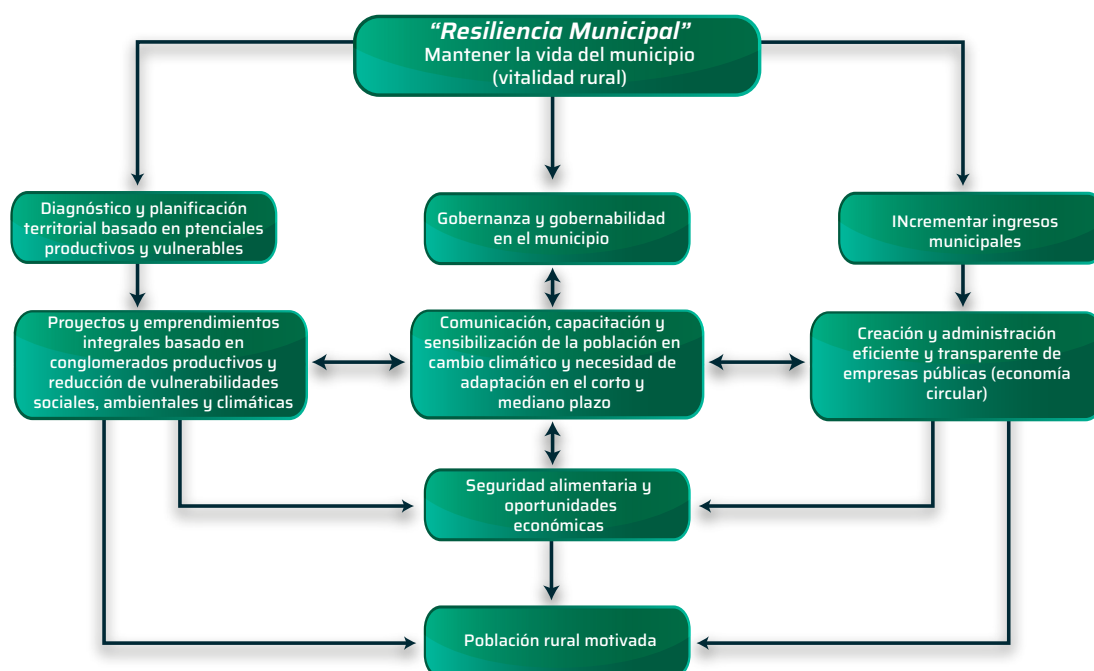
*“Resiliencia Municipal”*
Mantener la vida del municipio (vitalidad rural)

Diagnóstico y planificación territorial basado en ptenciales productivos y vulnerables

Gobernanza y gobernabilidad en el municipio

INcrementar ingresos municipales

Proyectos y emprendimientos integrales basado en conglomerados productivos y reducción de vulnerabilidades sociales, ambientales y climáticas

Comunicación, capacitación y sensibilización de la población en cambio climático y necesidad de adaptación en el corto y mediano plazo

Creación y administración eficiente y transparente de empresas públicas (economía circular)

Seguridad alimentaria y oportunidades económicas

Población rural motivada